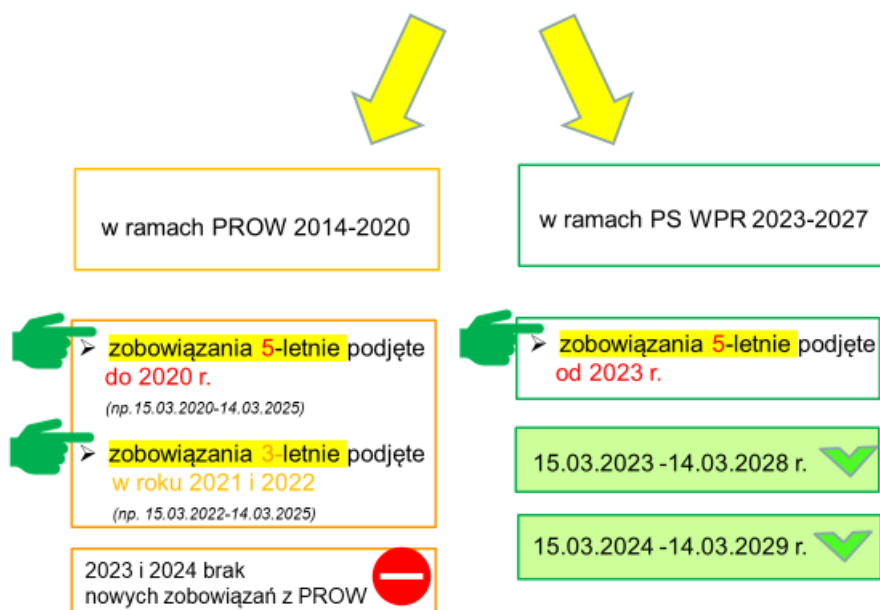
w ramach PROW 2014-2020

w ramach PS WPR 2023-2027

➢ zobowiązania 5-letnie podjęte do 2020 r.

(np.15.03.2020-14.03.2025)

➢ zobowiązania 3-letnie podjęte w roku 2021 i 2022

(np. 15.03.2022-14.03.2025)

➢ zobowiązania 5-letnie podjęte od 2023 r.

15.03.2023 -14.03.2028 r.

15.03.2024 -14.03.2029 r.

2023 i 2024 brak nowych zobowiązań z PROW